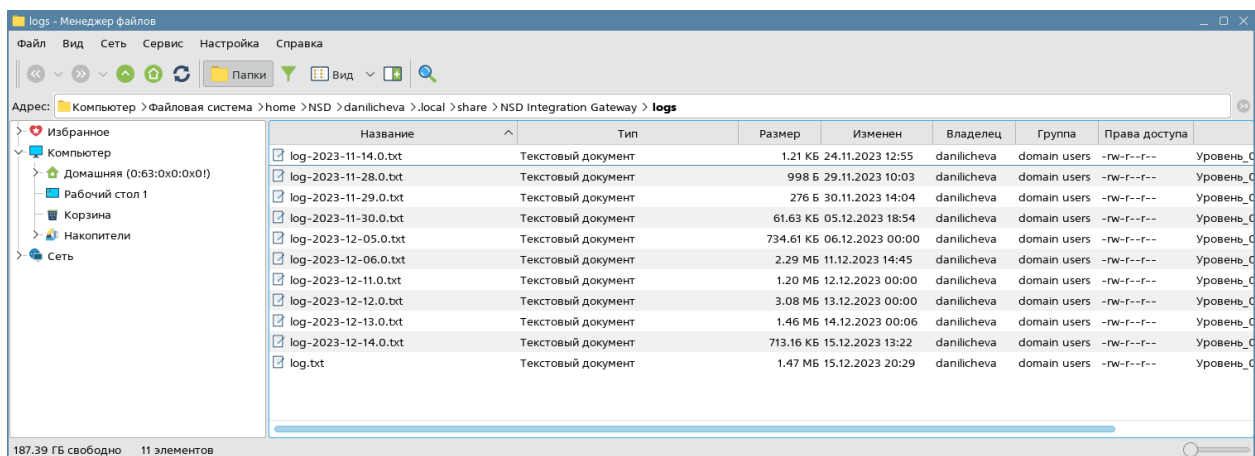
logs - Менеджер файлов

Файл Вид Сеть Сервис Настройка Справка

Папки Вид

Адрес: Компьютер > Файловая система > home > NSD > danilicheva > .local > share > NSD Integration Gateway > logs

Избранное
Компьютер
Домашняя (0:63:0x0:0x0!)
Рабочий стол 1
Корзина
Накопители
Сеть

| Название | Тип | Размер | Изменен | Владелец | Группа | Права доступа | |
|---|---|---|---|---|---|---|---|
| log-2023-11-14.0.txt | Текстовый документ | 1.21 КБ | 24.11.2023 12:55 | danilicheva | domain users | -rw-r--r-- | Уровень_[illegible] |
| log-2023-11-28.0.txt | Текстовый документ | 998 Б | 29.11.2023 10:03 | danilicheva | domain users | -rw-r--r-- | Уровень_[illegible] |
| log-2023-11-29.0.txt | Текстовый документ | 276 Б | 30.11.2023 14:04 | danilicheva | domain users | -rw-r--r-- | Уровень_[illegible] |
| log-2023-11-30.0.txt | Текстовый документ | 61.63 КБ | 05.12.2023 18:54 | danilicheva | domain users | -rw-r--r-- | Уровень_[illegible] |
| log-2023-12-05.0.txt | Текстовый документ | 734.61 КБ | 06.12.2023 00:00 | danilicheva | domain users | -rw-r--r-- | Уровень_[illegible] |
| log-2023-12-06.0.txt | Текстовый документ | 2.29 МБ | 11.12.2023 14:45 | danilicheva | domain users | -rw-r--r-- | Уровень_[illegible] |
| log-2023-12-11.0.txt | Текстовый документ | 1.20 МБ | 12.12.2023 00:00 | danilicheva | domain users | -rw-r--r-- | Уровень_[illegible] |
| log-2023-12-12.0.txt | Текстовый документ | 3.08 МБ | 13.12.2023 00:00 | danilicheva | domain users | -rw-r--r-- | Уровень_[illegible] |
| log-2023-12-13.0.txt | Текстовый документ | 1.46 МБ | 14.12.2023 00:06 | danilicheva | domain users | -rw-r--r-- | Уровень_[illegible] |
| log-2023-12-14.0.txt | Текстовый документ | 713.16 КБ | 15.12.2023 13:22 | danilicheva | domain users | -rw-r--r-- | Уровень_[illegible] |
| log.txt | Текстовый документ | 1.47 МБ | 15.12.2023 20:29 | danilicheva | domain users | -rw-r--r-- | Уровень_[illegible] |

187.39 ГБ свободно 11 элементов